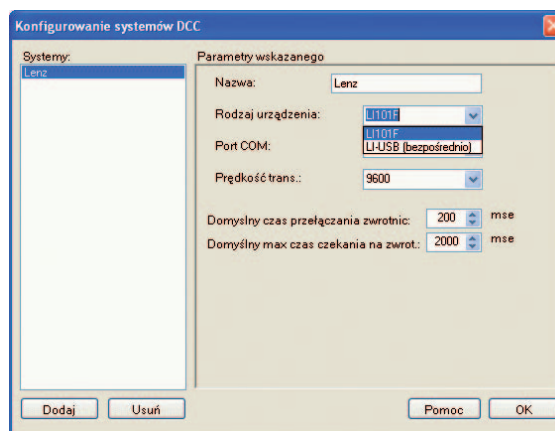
Konfigurowanie systemów DCC

Systemy:
Lenz

Parametry wskazanego

Nazwa: Lenz

Rodzaj urządzenia: LI101F

LI101F
LI-USB (bezpośrednio)

Port COM:

Prędkość trans.: 9600

Domyslny czas przełączania zwrotnic: 200 mse

Domyślny max czas czekania na zwrot.: 2000 mse

Dodaj
Usuń
Pomoc
OK